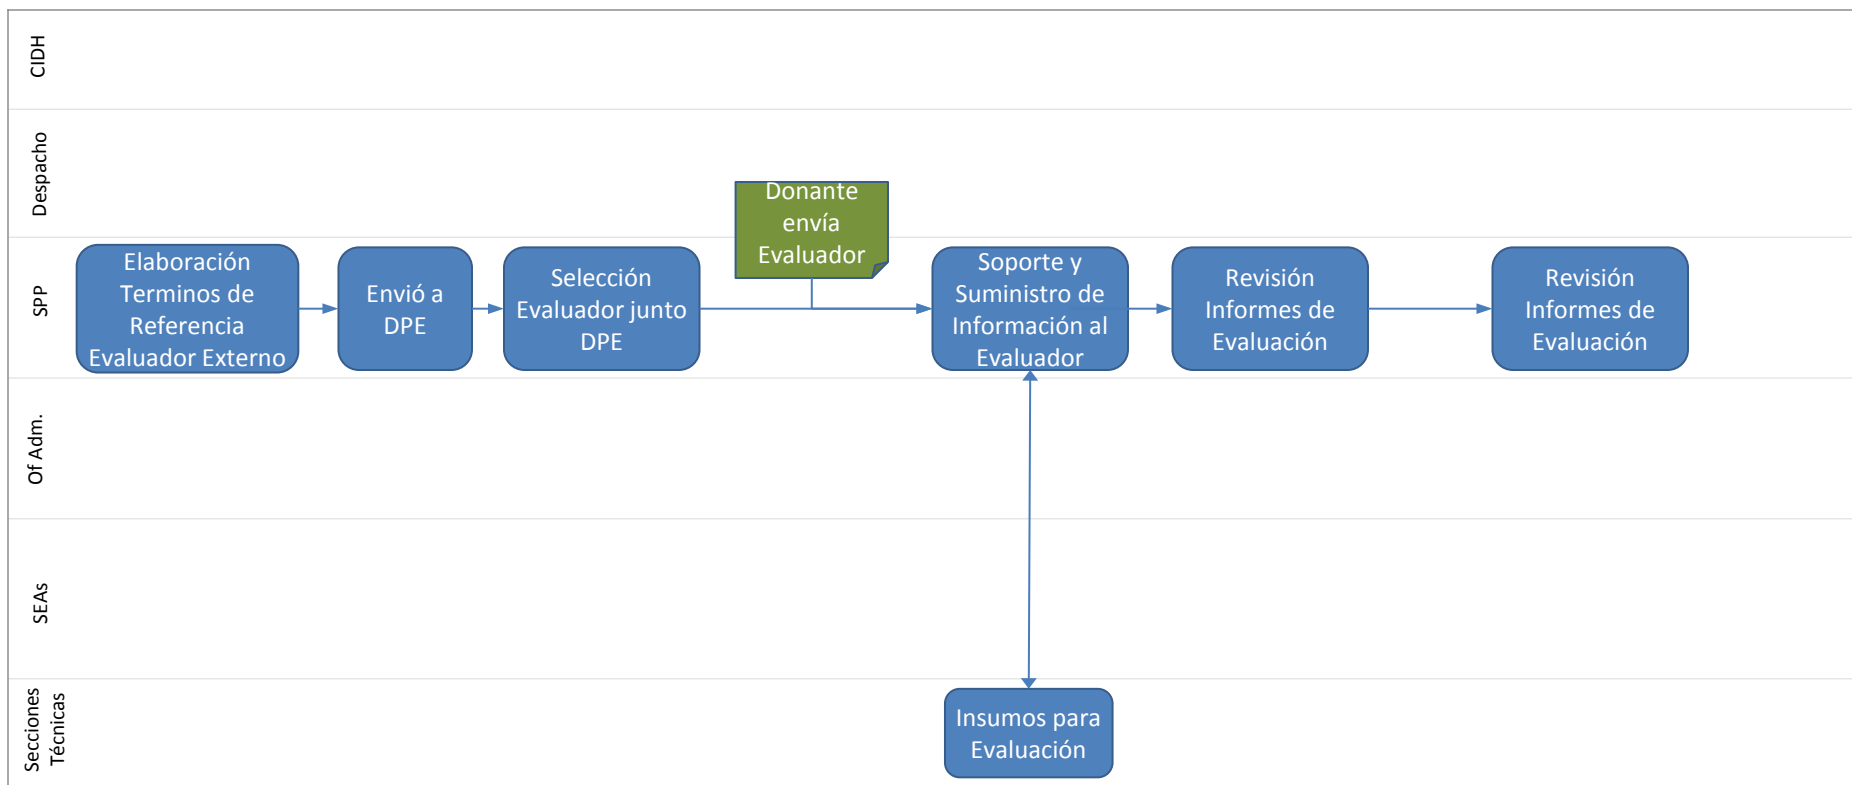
CIDH

Despacho

SPP

Of Adm.

SEAs

Secciones Técnicas

Donante envía Evaluador

Elaboración Terminos de Referencia Evaluador Externo

Envió a DPE

Selección Evaluador junto DPE

Soporte y Suministro de Información al Evaluador

Revisión Informes de Evaluación

Revisión Informes de Evaluación

Insumos para Evaluación